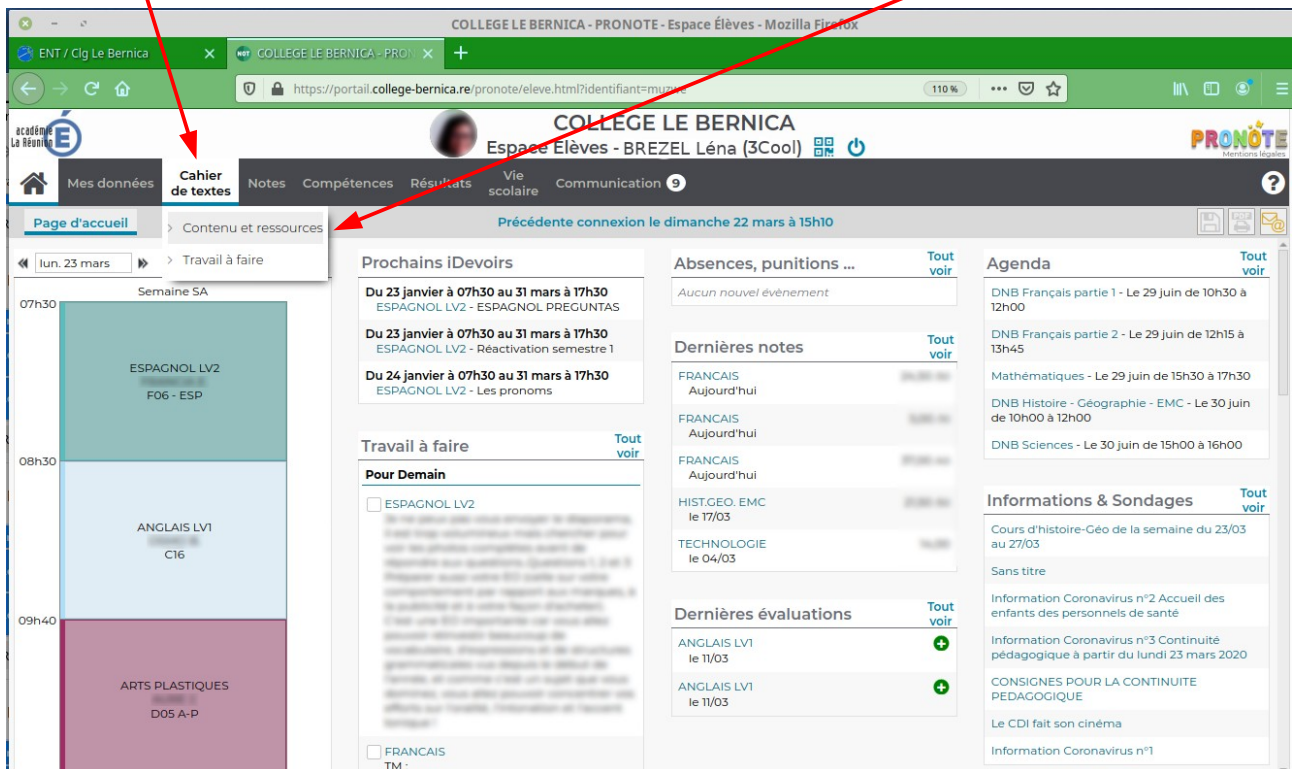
COLLEGE LE BERNICA - PRONOTE - Espace Élèves - Mozilla Firefox

ENT / Clg Le Bernica
COLLEGE LE BERNICA - PRON

https://portail.college-bernica.re/pronote/eleve.html?identifiant=muzu

110 %

académie La Réunion

COLLEGE LE BERNICA
Espace Elèves - BREZEL Léna (3Cool)

PRONOTE
Mentions légales

Mes données
Cahier de textes
Notes
Compétences
Résultats
Vie scolaire
Communication 9

Page d'accueil
Contenu et ressources
Travail à faire
Précédente connexion le dimanche 22 mars à 15h10

lun. 23 mars
Semaine SA
07h30
ESPAGNOL LV2
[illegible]
F06 - ESP
08h30
ANGLAIS LV1
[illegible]
C16
09h40
ARTS PLASTIQUES
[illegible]
D05 A-P

Prochains iDevoirs
Du 23 janvier à 07h30 au 31 mars à 17h30
ESPAGNOL LV2 - ESPAGNOL PREGUNTAS
Du 23 janvier à 07h30 au 31 mars à 17h30
ESPAGNOL LV2 - Réactivation semestre 1
Du 24 janvier à 07h30 au 31 mars à 17h30
ESPAGNOL LV2 - Les pronoms

Travail à faire
Tout voir
Pour Demain
ESPAGNOL LV2
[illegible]
FRANCAIS
TM :

Absences, punitions ...
Tout voir
Aucun nouvel évènement

Dernières notes
Tout voir
FRANCAIS
Aujourd'hui
FRANCAIS
Aujourd'hui
FRANCAIS
Aujourd'hui
HIST.GEO. EMC
le 17/03
TECHNOLOGIE
le 04/03

Dernières évaluations
Tout voir
ANGLAIS LV1
le 11/03
ANGLAIS LV1
le 11/03

Agenda
Tout voir
DNB Français partie 1 - Le 29 juin de 10h30 à 12h00
DNB Français partie 2 - Le 29 juin de 12h15 à 13h45
Mathématiques - Le 29 juin de 15h30 à 17h30
DNB Histoire - Géographie - EMC - Le 30 juin de 10h00 à 12h00
DNB Sciences - Le 30 juin de 15h00 à 16h00

Informations & Sondages
Tout voir
Cours d'histoire-Géo de la semaine du 23/03 au 27/03
Sans titre
Information Coronavirus n°2 Accueil des enfants des personnels de santé
Information Coronavirus n°3 Continuité pédagogique à partir du lundi 23 mars 2020
CONSIGNES POUR LA CONTINUITE PEDAGOGIQUE
Le CDI fait son cinéma
Information Coronavirus n°1